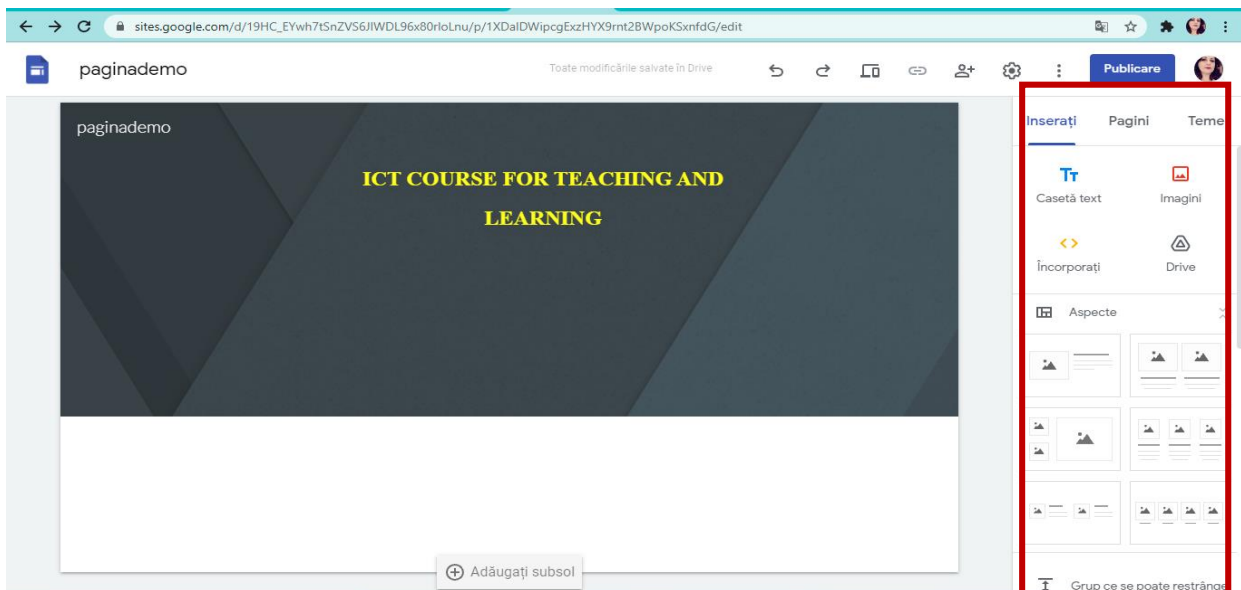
sites.google.com/d/19HC_EYwh7tSnZVS6JIWDL96x80rloLnu/p/1XDalDWipcgExzHYX9rnt2BWpoKSxnfdG/edit

paginademo

Toate modificările salvate în Drive

Publicare

paginademo

ICT COURSE FOR TEACHING AND LEARNING

Adăugați subsol

Inserați Pagini Teme

Casetă text
Imagini
Încorporați
Drive

Aspecte

Grup ce se poate restrânge